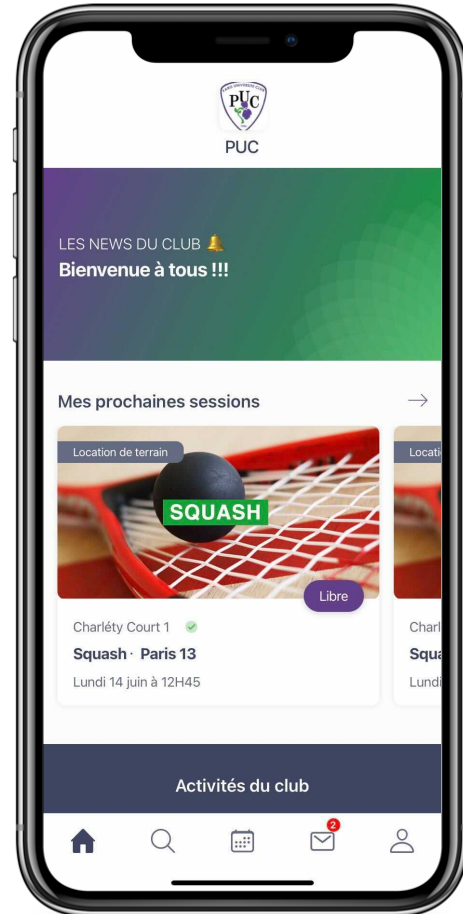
PUC

PUC

LES NEWS DU CLUB 🔔
Bienvenue à tous !!!

Mes prochaines sessions →

Location de terrain

SQUASH

Libre

Charléty Court 1

Squash · Paris 13

Lundi 14 juin à 12H45

Locati

Charl

Squa

Lundi

Activités du club

2